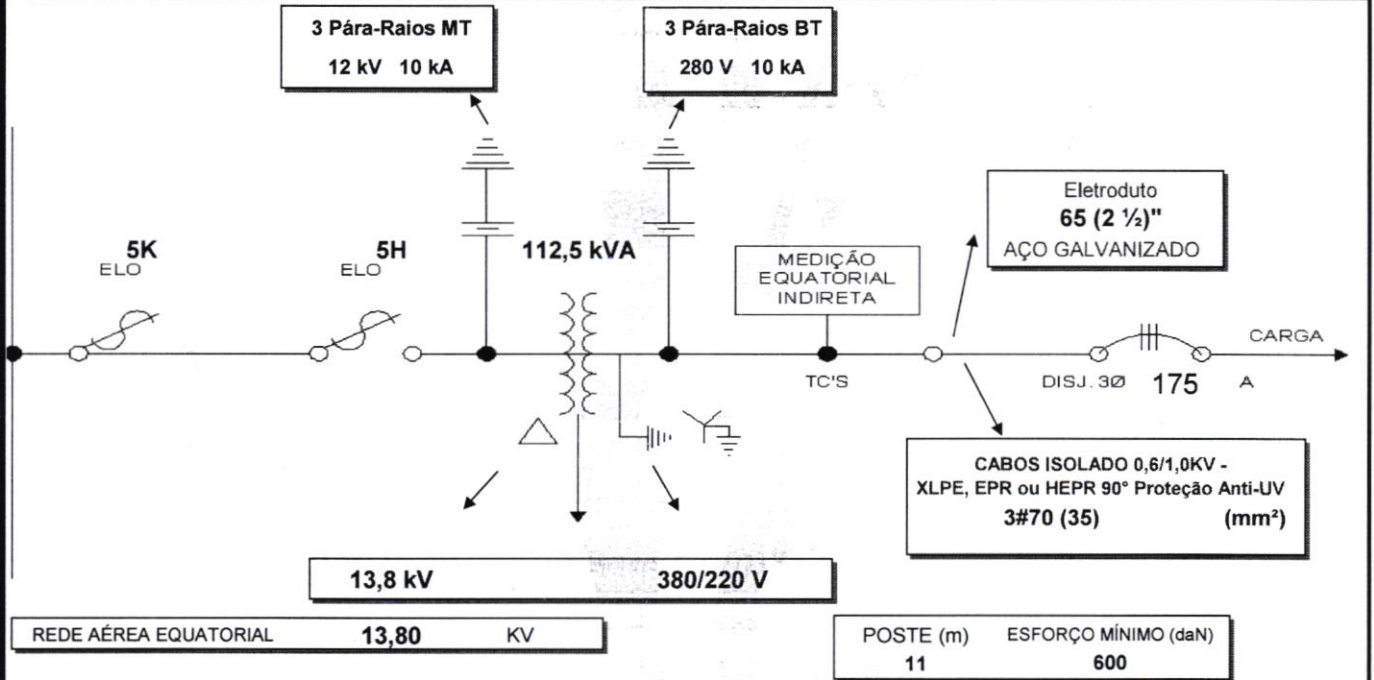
3 Pára-Raios MT
12 kV 10 kA

3 Pára-Raios BT
280 V 10 kA

Eletroduto
65 (2 ½)"
AÇO GALVANIZADO

5K
ELO

5H
ELO

112,5 kVA

MEDIÇÃO EQUATORIAL INDIRETA

CARGA

TC'S

DISJ. 3Ø 175 A

CABOS ISOLADO 0,6/1,0KV - XLPE, EPR ou HEPR 90° Proteção Anti-UV
3#70 (35) (mm²)

13,8 kV 380/220 V

REDE AÉREA EQUATORIAL 13,80 KV

POSTE (m) ESFORÇO MÍNIMO (daN)
11 600